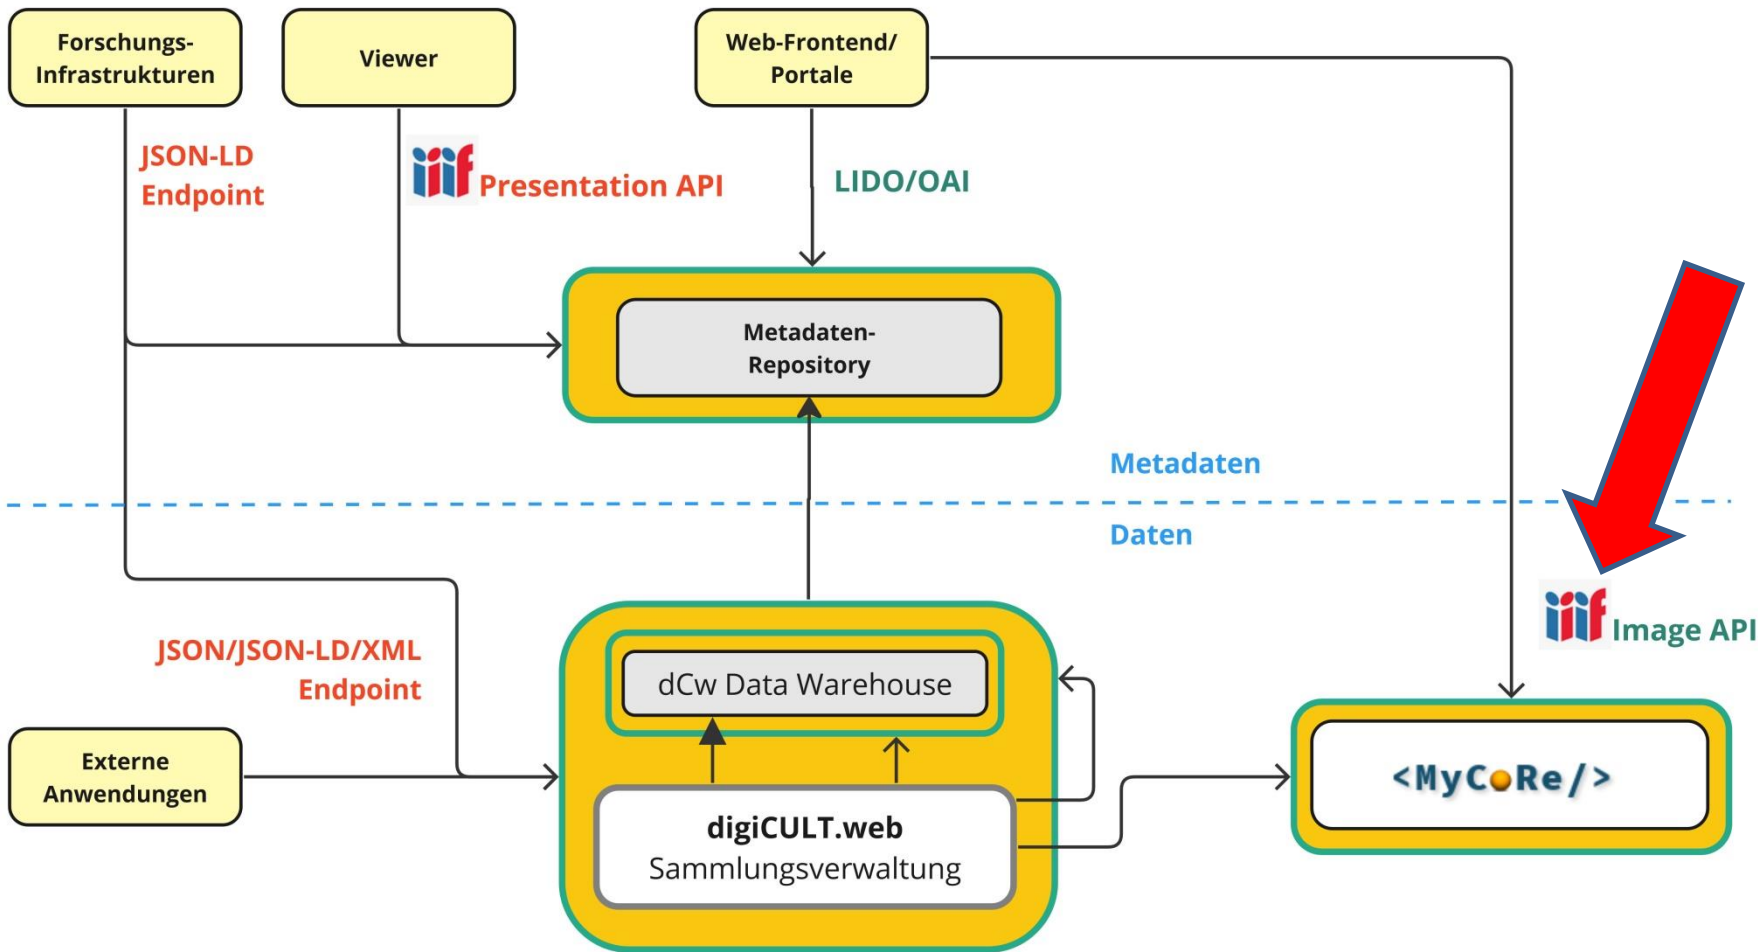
Forschungs-Infrastrukturen

Viewer

Web-Frontend/ Portale

JSON-LD Endpoint

iiif Presentation API

LIDO/OAI

Metadaten-Repository

Metadaten

Daten

iiif Image API

JSON/JSON-LD/XML Endpoint

dCw Data Warehouse

Externe Anwendungen

digiCULT.web Sammlungsverwaltung

<MyCoRe/>